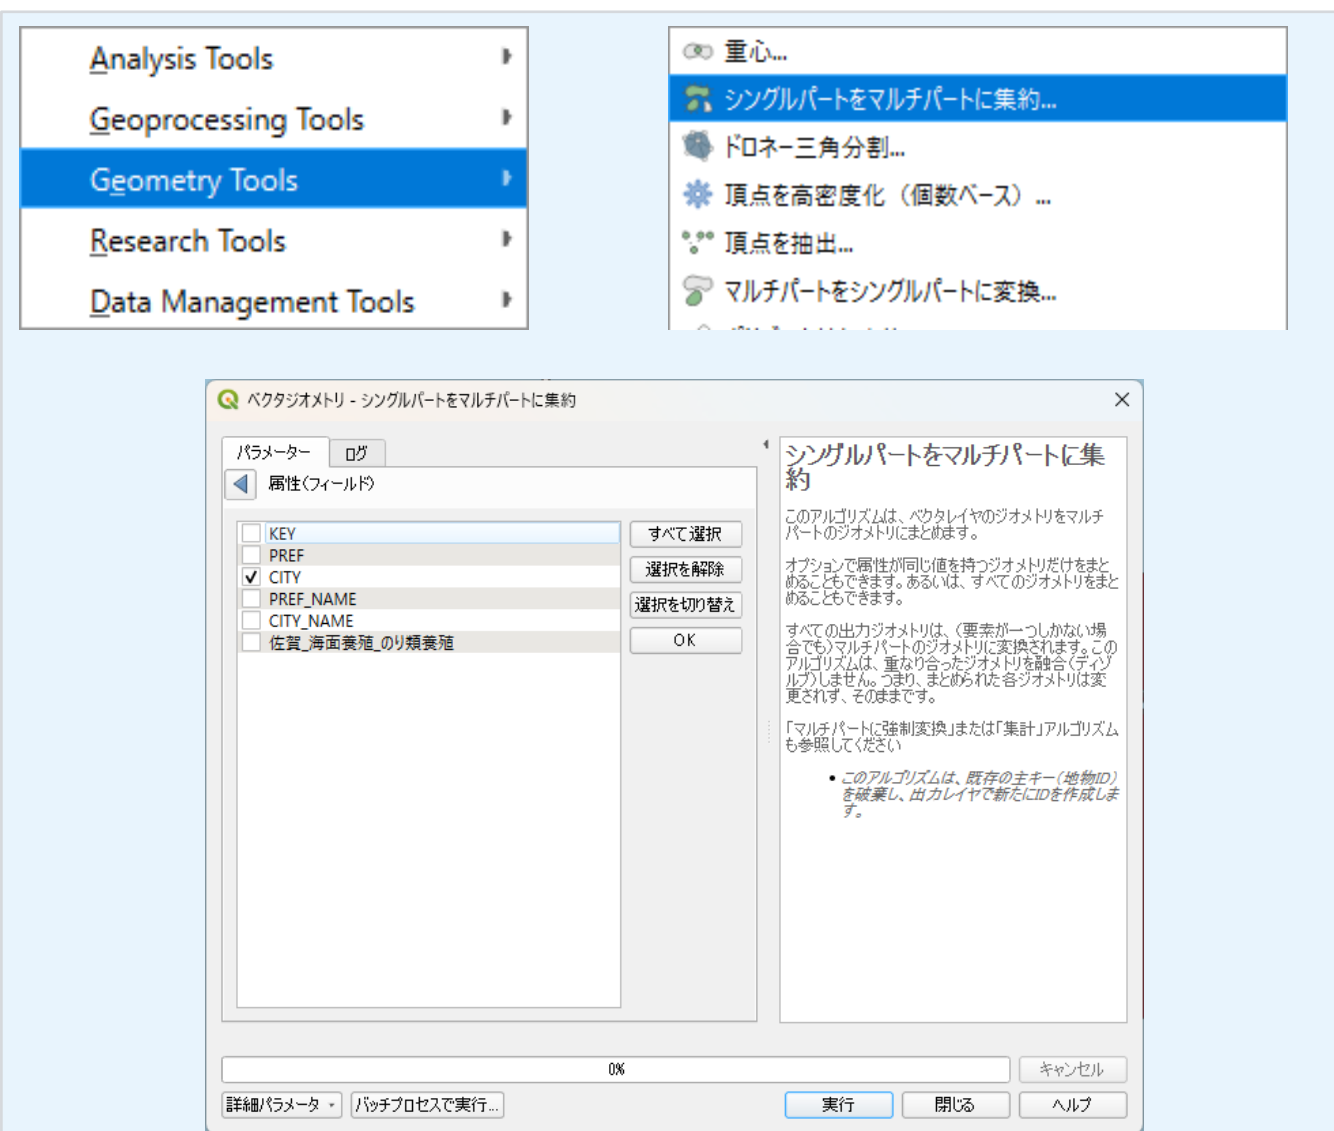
Analysis Tools
Geoprocessing Tools
Geometry Tools
Research Tools
Data Management Tools

重心...
シングルパートをマルチパートに集約...
ドロネー三角分割...
頂点を高密度化（個数ベース）...
頂点を抽出...
マルチパートをシングルパートに変換...

ベクタジオメトリ - シングルパートをマルチパートに集約

パラメーター
ログ

属性(フィールド)

KEY
PREF
CITY
PREF_NAME
CITY_NAME
佐賀_海面養殖_のり類養殖

すべて選択
選択を解除
選択を切り替え
OK

シングルパートをマルチパートに集約

このアルゴリズムは、ベクタレイヤのジオメトリをマルチパートのジオメトリにまとめます。

オプションで属性が同じ値を持つジオメトリだけをまとめることもできます。あるいは、すべてのジオメトリをまとめることもできます。

すべての出力ジオメトリは、(要素が一つしかない場合でも)マルチパートのジオメトリに変換されます。このアルゴリズムは、重なり合ったジオメトリを融合(ディゾルブ)しません。つまり、まとめられた各ジオメトリは変更されず、そのままです。

「マルチパートに強制変換」または「集計」アルゴリズムも参照してください

• このアルゴリズムは、既存の主キー(地物ID)を破棄し、出力レイヤで新たにIDを作成します。

0%
キャンセル

詳細パラメータ
バッチプロセスで実行...
実行
閉じる
ヘルプ